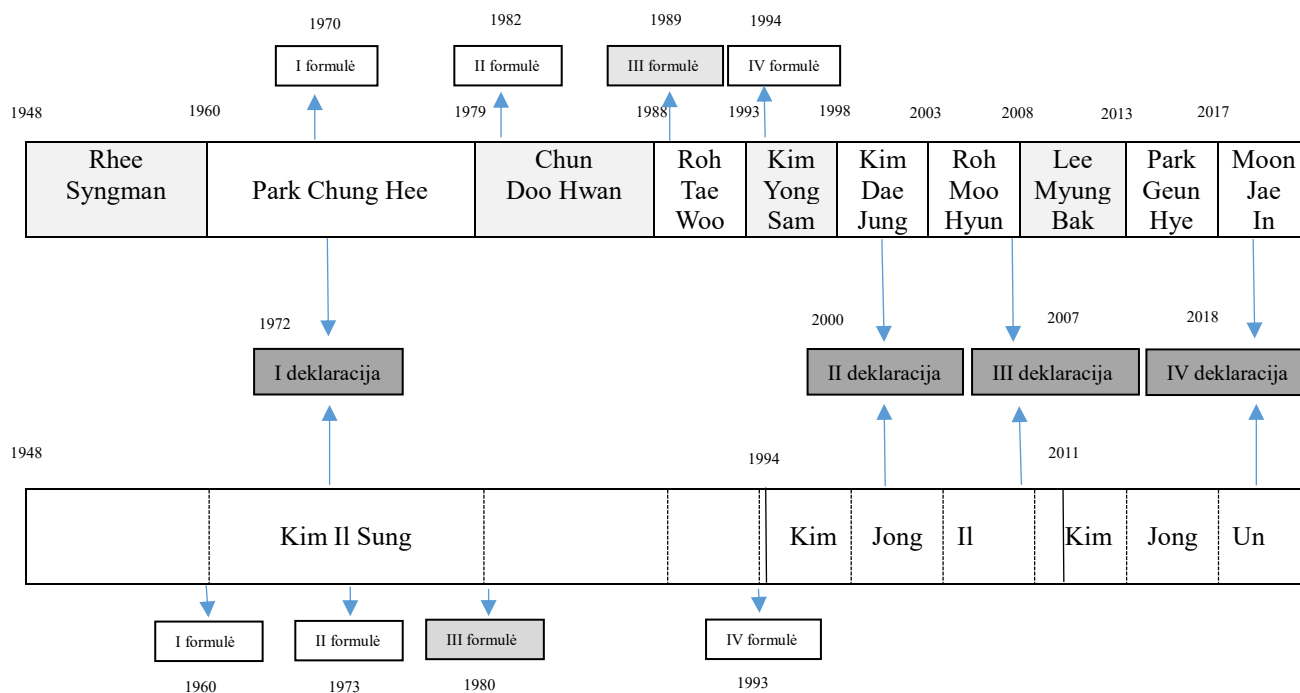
1970
I formulė

1982
II formulė

1989
III formulė

1994
IV formulė

1948 1960 1979 1988 1993 1998 2003 2008 2013 2017

| Rhee Syngman | Park Chung Hee | Chun Doo Hwan | Roh Tae Woo | Kim Yong Sam | Kim Dae Jung | Roh Moo Hyun | Lee Myung Bak | Park Geun Hye | Moon Jae In |
|---|---|---|---|---|---|---|---|---|---|

1972
I deklaracija

2000
II deklaracija

2007
III deklaracija

2018
IV deklaracija

1948 1994 2011

| Kim Il Sung | Kim Jong Il | Kim Jong Un |
|---|---|---|

I formulė
1960

II formulė
1973

III formulė
1980

IV formulė
1993